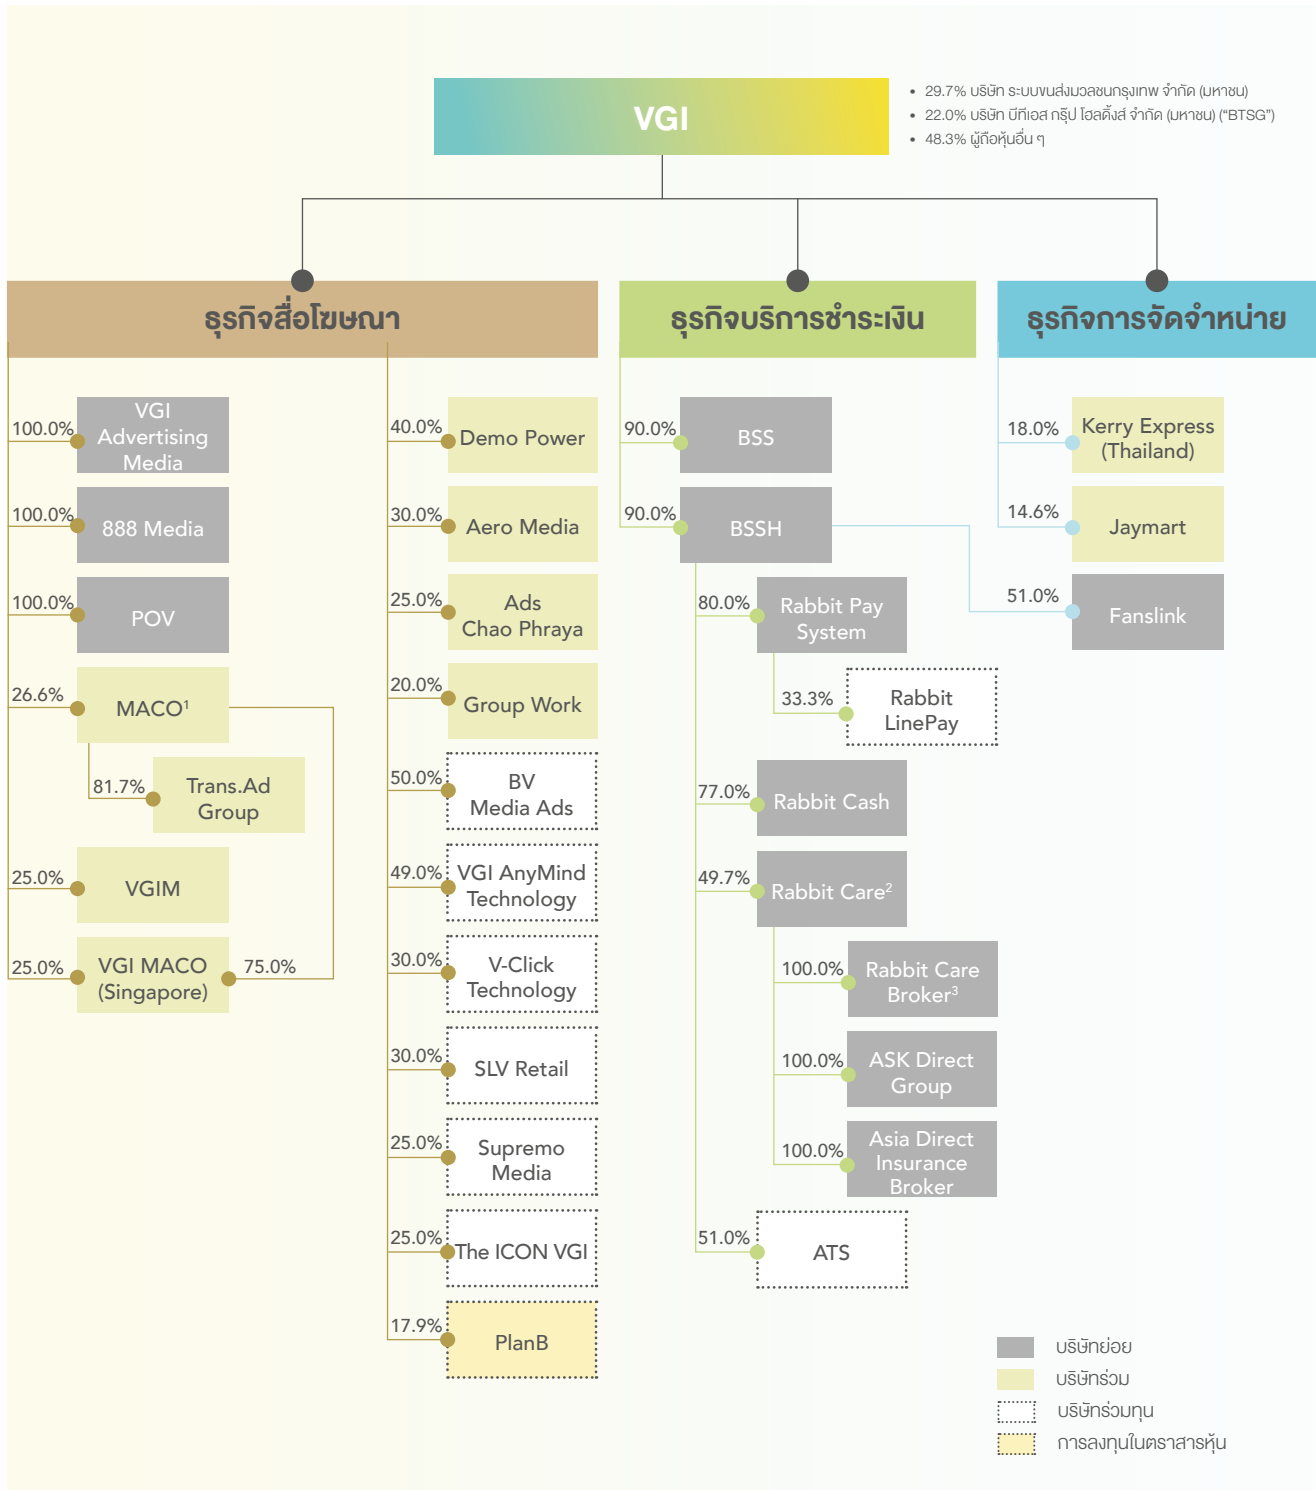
VGI

• 29.7% บริษัท ระบบขนส่งมวลชนกรุงเทพ จำกัด (มหาชน)
• 22.0% บริษัท บีทีเอส กรุ๊ป โฮลดิ้งส์ จำกัด (มหาชน) ("BTSG")
• 48.3% ผู้ถือหุ้นอื่น ๆ

ธุรกิจสื่อโฆษณา

100.0% VGI Advertising Media
100.0% 888 Media
100.0% POV
26.6% MACO¹
81.7% Trans.Ad Group
25.0% VGIM
25.0% VGI MACO (Singapore) 75.0%

40.0% Demo Power
30.0% Aero Media
25.0% Ads Chao Phraya
20.0% Group Work
50.0% BV Media Ads
49.0% VGI AnyMind Technology
30.0% V-Click Technology
30.0% SLV Retail
25.0% Supremo Media
25.0% The ICON VGI
17.9% PlanB

ธุรกิจบริการชำระเงิน

90.0% BSS
90.0% BSSH
80.0% Rabbit Pay System
33.3% Rabbit LinePay
77.0% Rabbit Cash
49.7% Rabbit Care²
100.0% Rabbit Care Broker³
100.0% ASK Direct Group
100.0% Asia Direct Insurance Broker
51.0% ATS

ธุรกิจการจัดจำหน่าย

18.0% Kerry Express (Thailand)
14.6% Jaymart
51.0% Fanslink

บริษัทย่อย
บริษัทร่วม
บริษัทร่วมทุน
การลงทุนในตราสารหุ้น